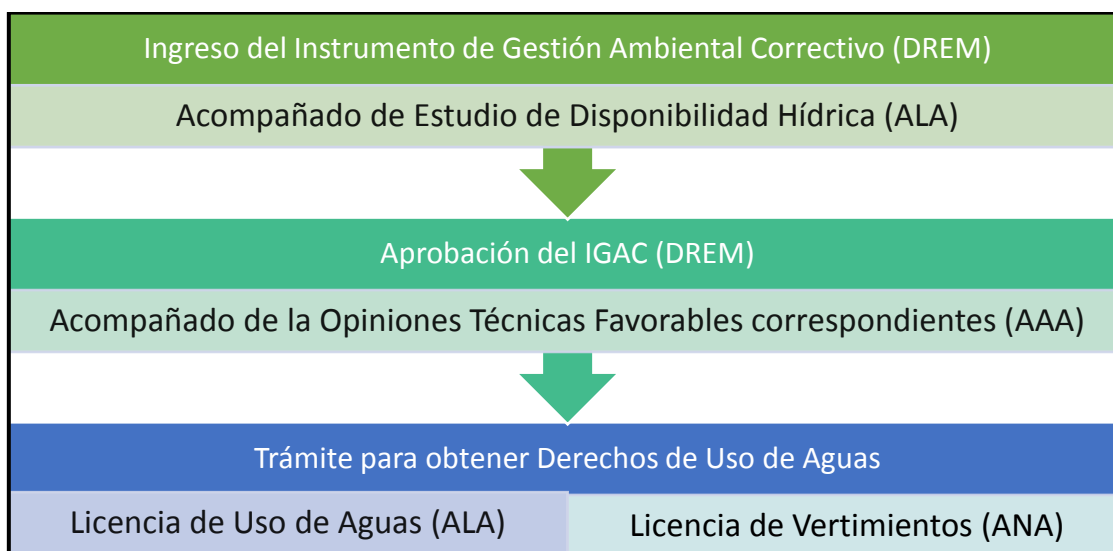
Ingreso del Instrumento de Gestión Ambiental Correctivo (DREM)

Acompañado de Estudio de Disponibilidad Hídrica (ALA)

Aprobación del IGAC (DREM)

Acompañado de la Opiniones Técnicas Favorables correspondientes (AAA)

Trámite para obtener Derechos de Uso de Aguas

Licencia de Uso de Aguas (ALA)

Licencia de Vertimientos (ANA)